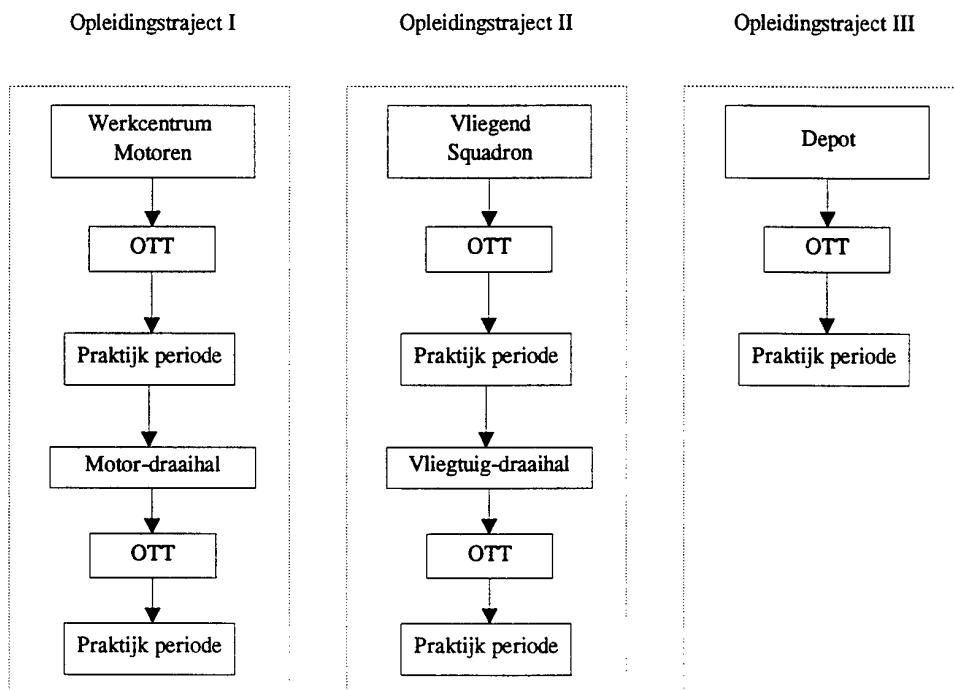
Opleidingstraject I

Werkcentrum Motoren

OTT

Praktijk periode

Motor-draaihal

OTT

Praktijk periode

Opleidingstraject II

Vliegend Squadron

OTT

Praktijk periode

Vliegtuig-draaihal

OTT

Praktijk periode

Opleidingstraject III

Depot

OTT

Praktijk periode